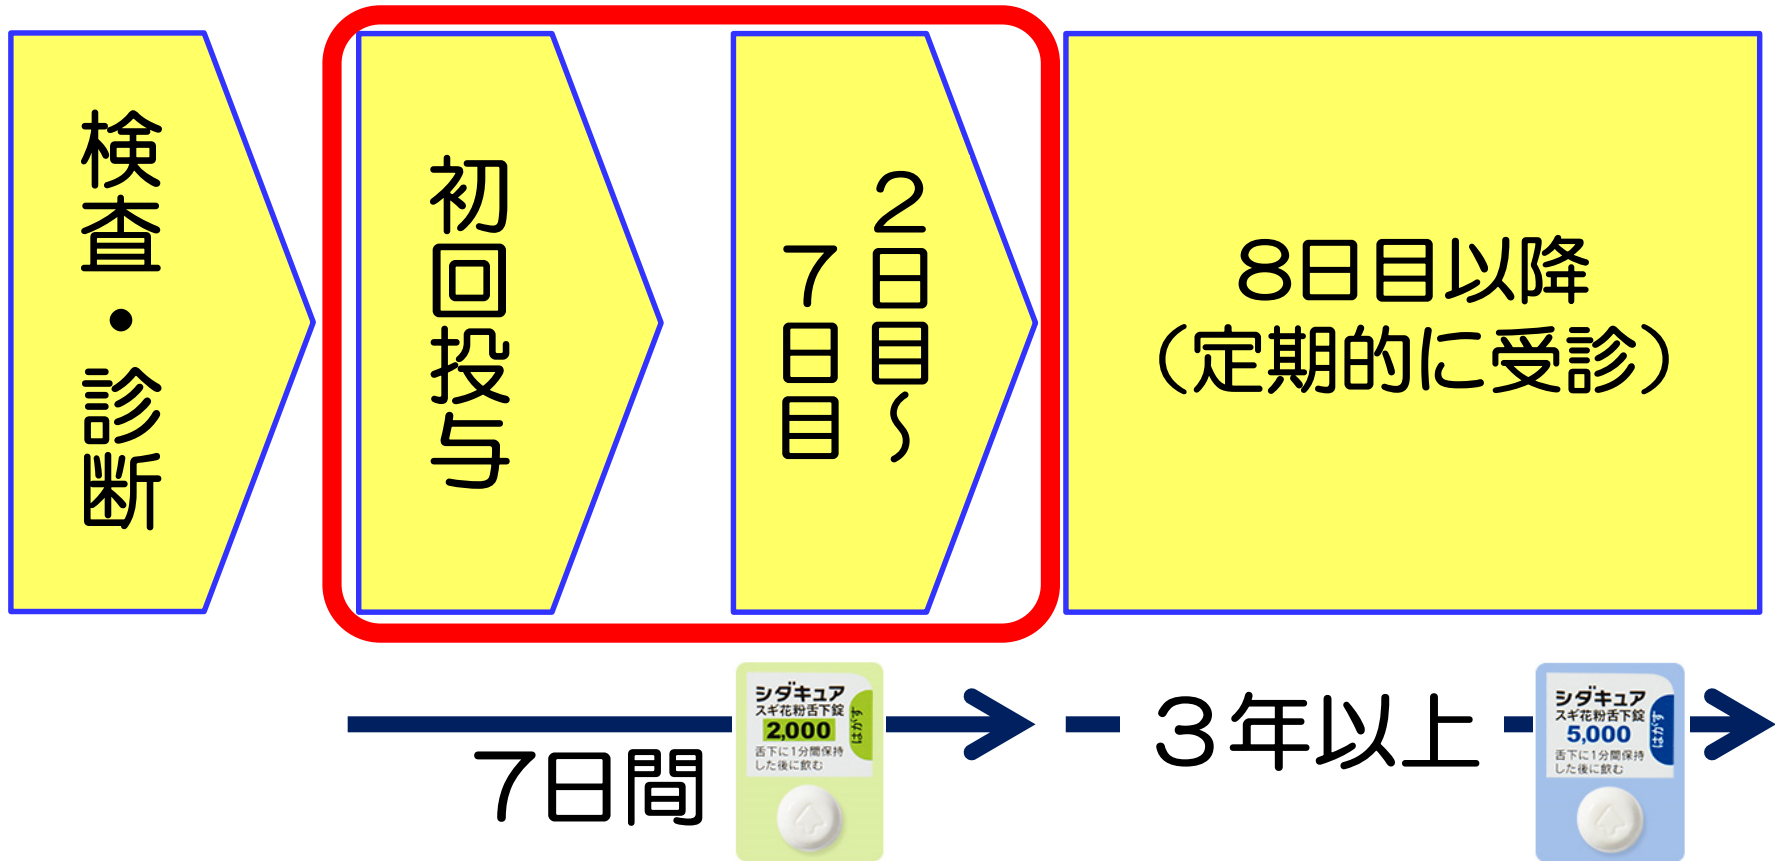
検査・診断

初回投与

2日目〜7日目

8日目以降
（定期的に受診）

7日間

シダキュア
スギ花粉舌下錠
2,000
はがす
舌下に1分間保持した後に飲む

3年以上

シダキュア
スギ花粉舌下錠
5,000
はがす
舌下に1分間保持した後に飲む